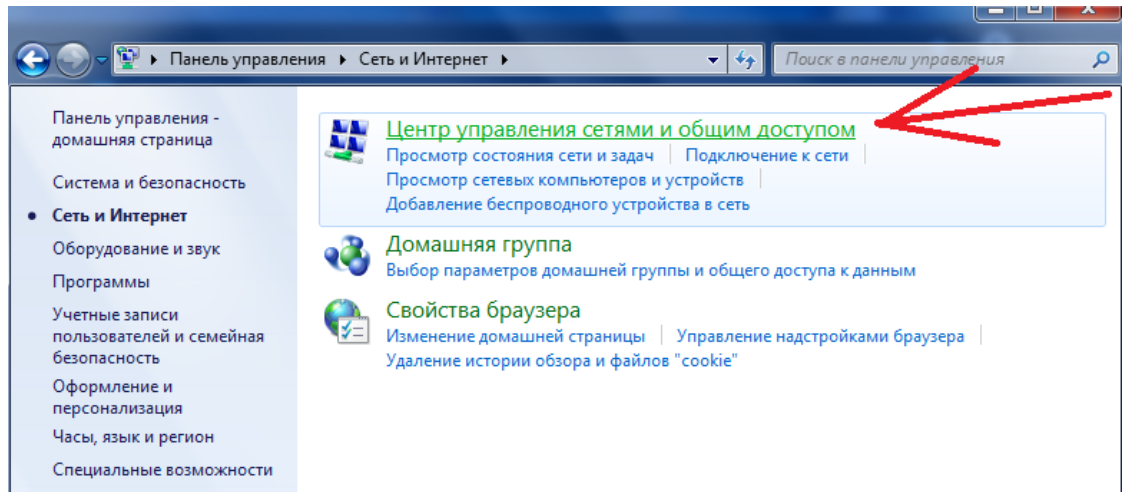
▸ Панель управления ▸ Сеть и Интернет ▸

Поиск в панели управления

Панель управления - домашняя страница

Система и безопасность

• Сеть и Интернет

Оборудование и звук

Программы

Учетные записи пользователей и семейная безопасность

Оформление и персонализация

Часы, язык и регион

Специальные возможности

Центр управления сетями и общим доступом
Просмотр состояния сети и задач | Подключение к сети
Просмотр сетевых компьютеров и устройств
Добавление беспроводного устройства в сеть

Домашняя группа
Выбор параметров домашней группы и общего доступа к данным

Свойства браузера
Изменение домашней страницы | Управление надстройками браузера
Удаление истории обзора и файлов "cookie"